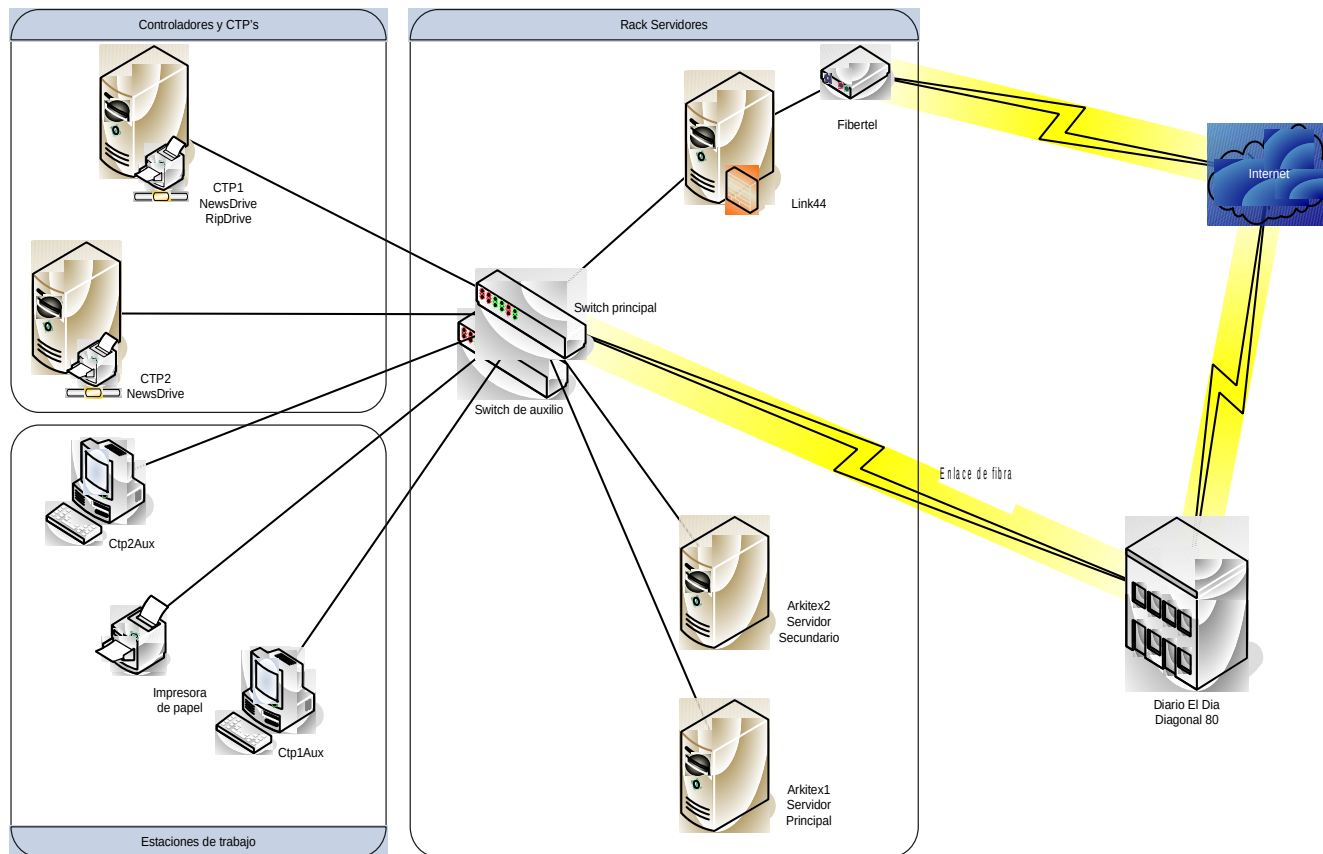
Controladores y CTP's

CTP1
NewsDrive
RipDrive

CTP2
NewsDrive

Rack Servidores

Fibertel

Link44

Internet

Switch principal

Switch de auxilio

Enlace de fibra

Ctp2Aux

Impresora
de papel

Ctp1Aux

Arkitex2
Servidor
Secundario

Arkitex1
Servidor
Principal

Diario El Dia
Diagonal 80

Estaciones de trabajo